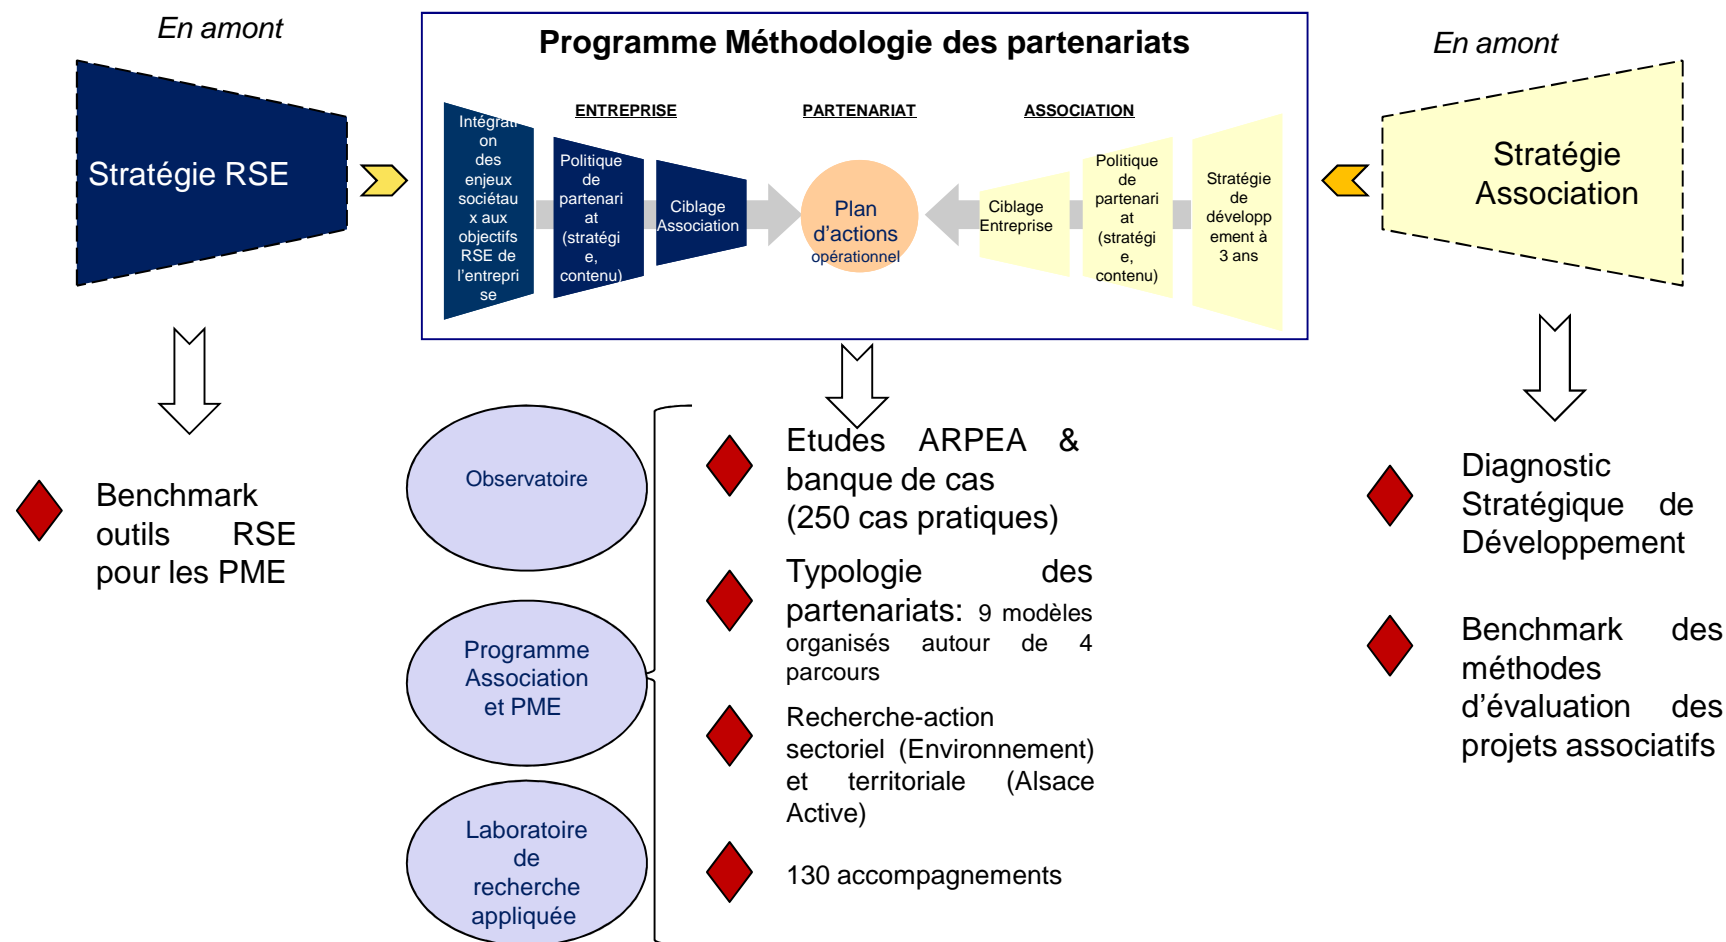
En amont

Stratégie RSE

Programme Méthodologie des partenariats

ENTREPRISE

PARTENARIAT

ASSOCIATION

Intégration des enjeux sociétaux aux objectifs RSE de l'entreprise

Politique de partenariat (stratégie, contenu)

Ciblage Association

Plan d'actions opérationnel

Ciblage Entreprise

Politique de partenariat (stratégie, contenu)

Stratégie de développement à 3 ans

En amont

Stratégie Association

Benchmark outils RSE pour les PME

Observatoire

Programme Association et PME

Laboratoire de recherche appliquée

Etudes ARPEA & banque de cas (250 cas pratiques)

Typologie des partenariats: 9 modèles organisés autour de 4 parcours

Recherche-action sectoriel (Environnement) et territoriale (Alsace Active)

130 accompagnements

Diagnostic Stratégique de Développement

Benchmark des méthodes d'évaluation des projets associatifs